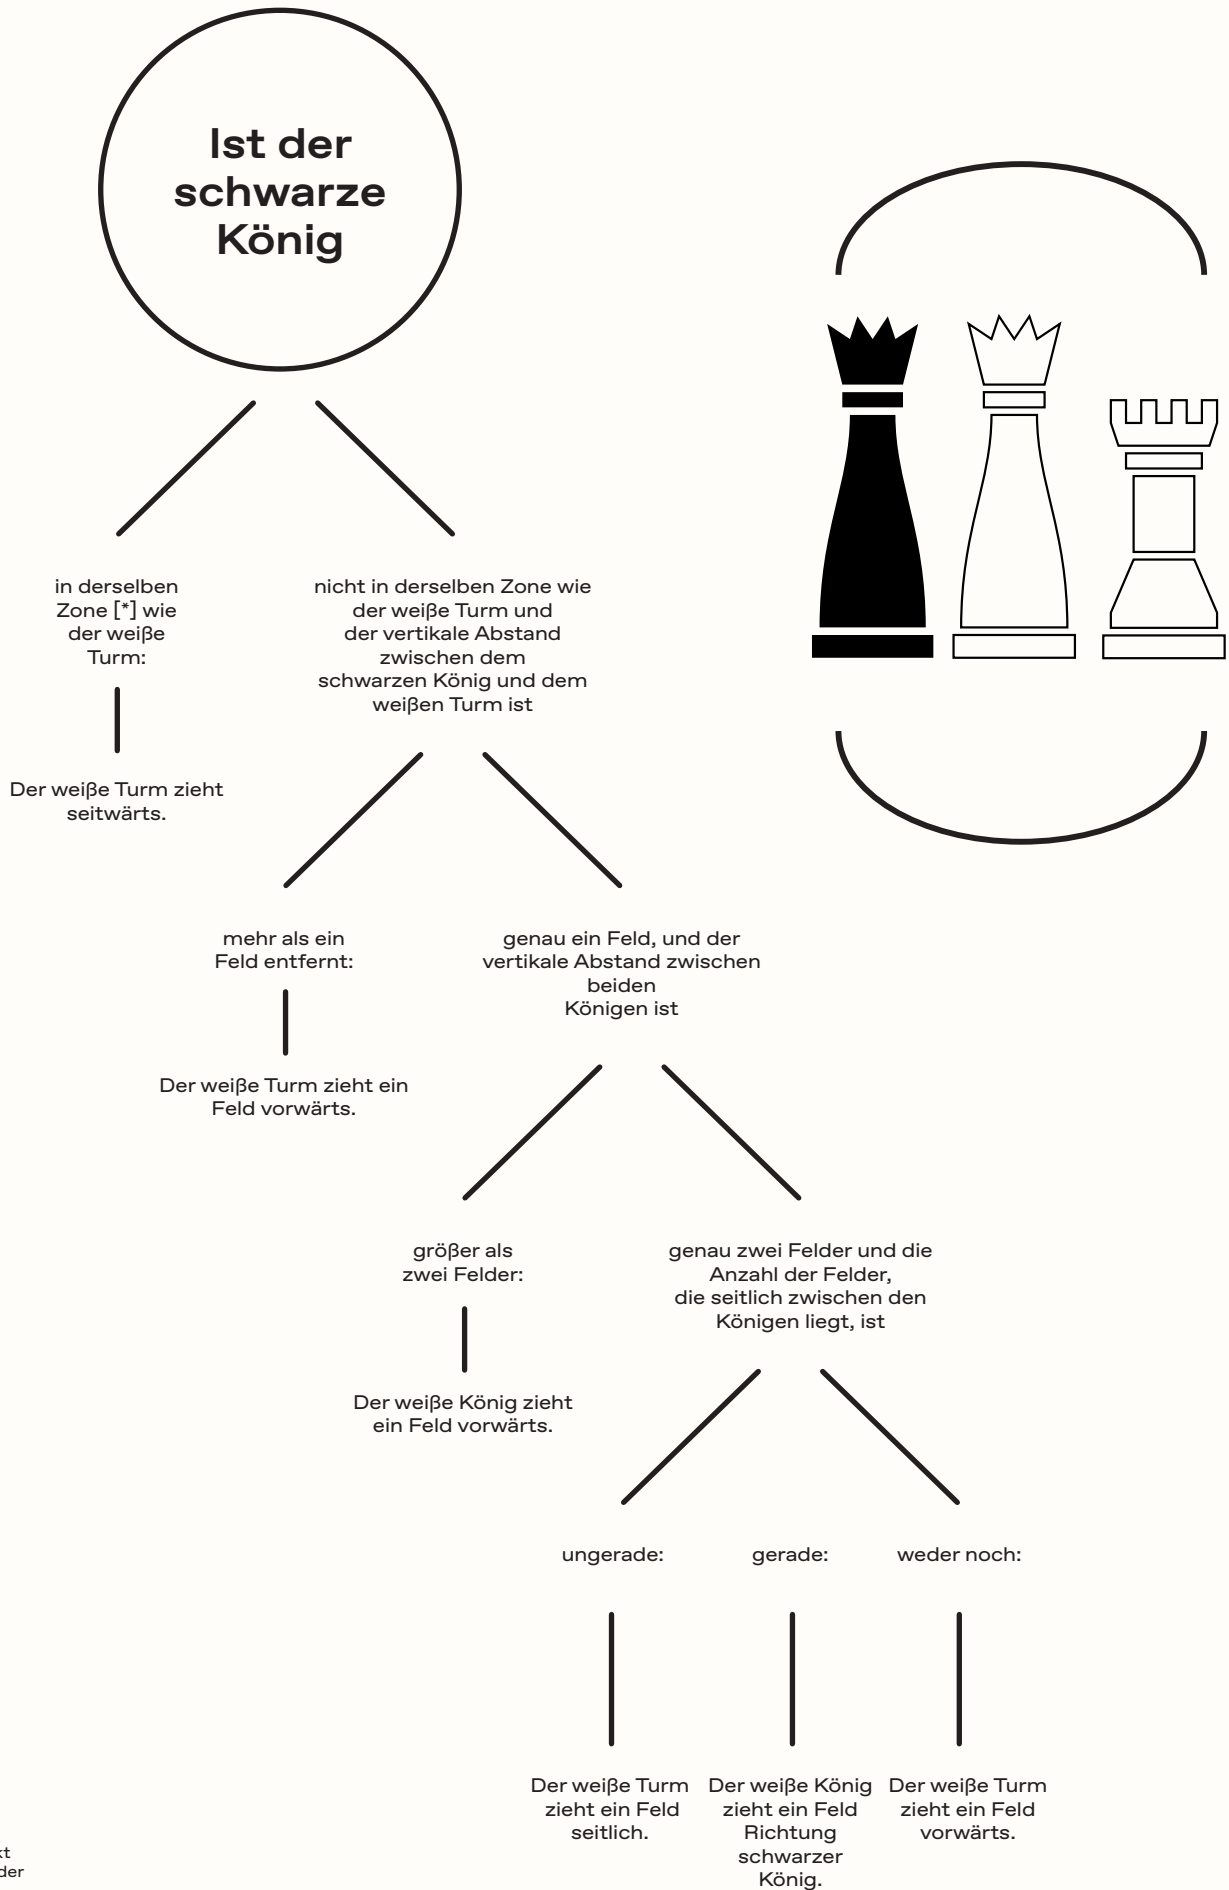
Ist der schwarze König

in derselben Zone [*] wie der weiße Turm:

Der weiße Turm zieht seitwärts.

nicht in derselben Zone wie der weiße Turm und der vertikale Abstand zwischen dem schwarzen König und dem weißen Turm ist

mehr als ein Feld entfernt:

Der weiße Turm zieht ein Feld vorwärts.

genau ein Feld, und der vertikale Abstand zwischen beiden Königen ist

größer als zwei Felder:

Der weiße König zieht ein Feld vorwärts.

genau zwei Felder und die Anzahl der Felder, die seitlich zwischen den Königen liegt, ist

ungerade:

Der weiße Turm zieht ein Feld seitlich.

gerade:

Der weiße König zieht ein Feld Richtung schwarzer König.

weder noch:

Der weiße Turm zieht ein Feld vorwärts.

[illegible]kt
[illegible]der